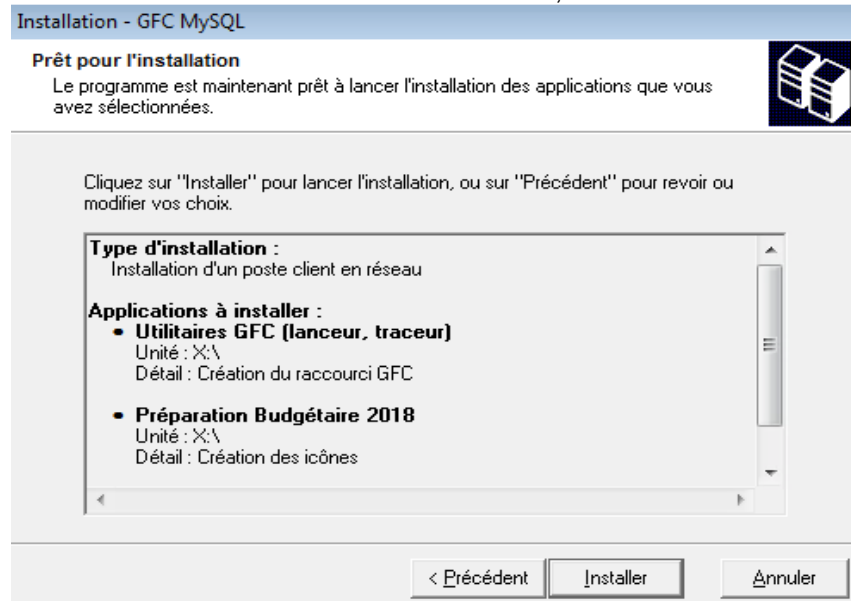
Installation - GFC MySQL

Prêt pour l'installation
Le programme est maintenant prêt à lancer l'installation des applications que vous avez sélectionnées.

Cliquez sur "Installer" pour lancer l'installation, ou sur "Précédent" pour revoir ou modifier vos choix.

Type d'installation :
Installation d'un poste client en réseau

Applications à installer :
• Utilitaires GFC (lanceur, traceur)
Unité : X:\
Détail : Création du raccourci GFC

• Préparation Budgétaire 2018
Unité : X:\
Détail : Création des icônes

< Précédent
Installer
Annuler